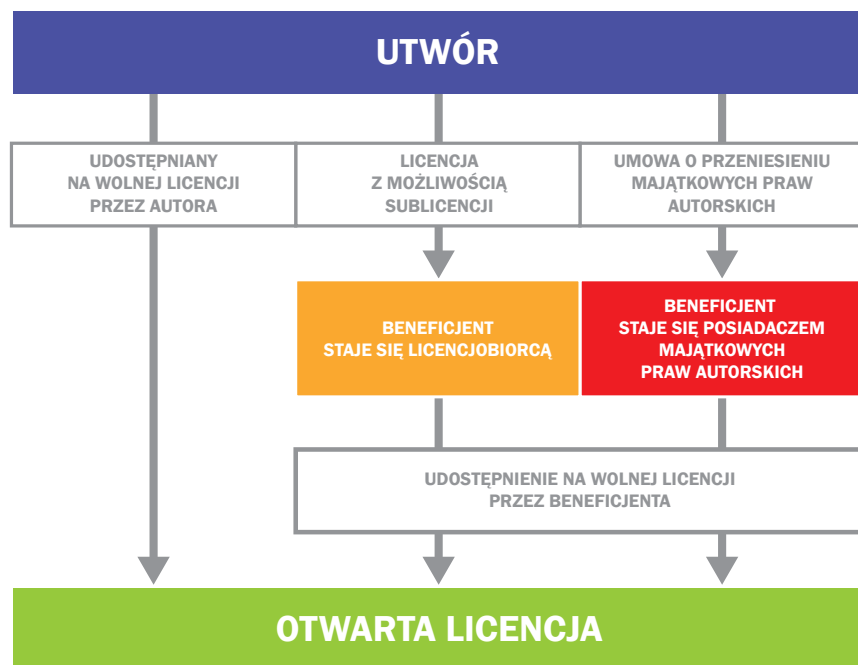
UTWÓR

UDOSTĘPNIANY NA WOLNEJ LICENCJI PRZEZ AUTORA

LICENCJA Z MOŻLIWOŚCIĄ SUBLICENCJI

UMOWA O PRZENIESIENIU MAJĄTKOWYCH PRAW AUTORSKICH

BENEFICJENT STAJE SIĘ LICENCJOBIORCĄ

BENEFICJENT STAJE SIĘ POSIADACZEM MAJĄTKOWYCH PRAW AUTORSKICH

UDOSTĘPNIENIE NA WOLNEJ LICENCJI PRZEZ BENEFICJENTA

OTWARTA LICENCJA